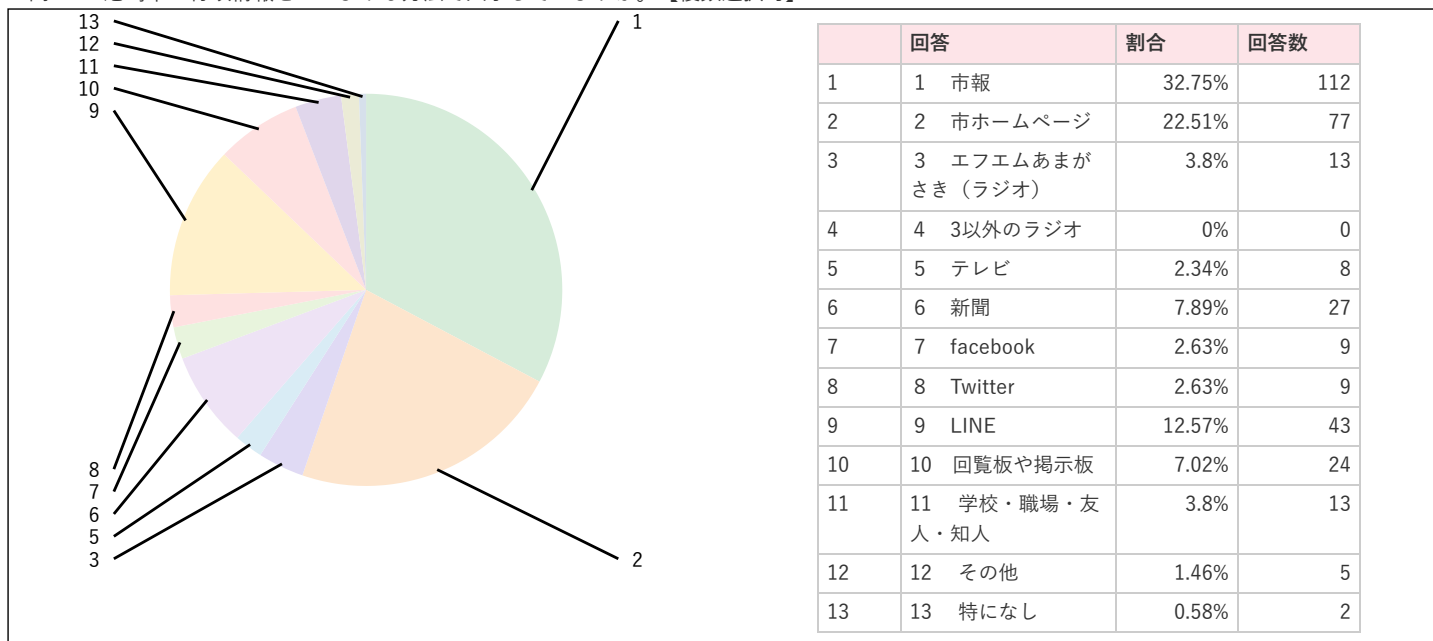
13
12
11
10
9
8
7
6
5
3
1
2

| | 回答 | 割合 | 回答数 |
|---|---|---|---|
| 1 | 1　市報 | 32.75% | 112 |
| 2 | 2　市ホームページ | 22.51% | 77 |
| 3 | 3　エフエムあまがさき（ラジオ） | 3.8% | 13 |
| 4 | 4　3以外のラジオ | 0% | 0 |
| 5 | 5　テレビ | 2.34% | 8 |
| 6 | 6　新聞 | 7.89% | 27 |
| 7 | 7　facebook | 2.63% | 9 |
| 8 | 8　Twitter | 2.63% | 9 |
| 9 | 9　LINE | 12.57% | 43 |
| 10 | 10　回覧板や掲示板 | 7.02% | 24 |
| 11 | 11　学校・職場・友人・知人 | 3.8% | 13 |
| 12 | 12　その他 | 1.46% | 5 |
| 13 | 13　特になし | 0.58% | 2 |